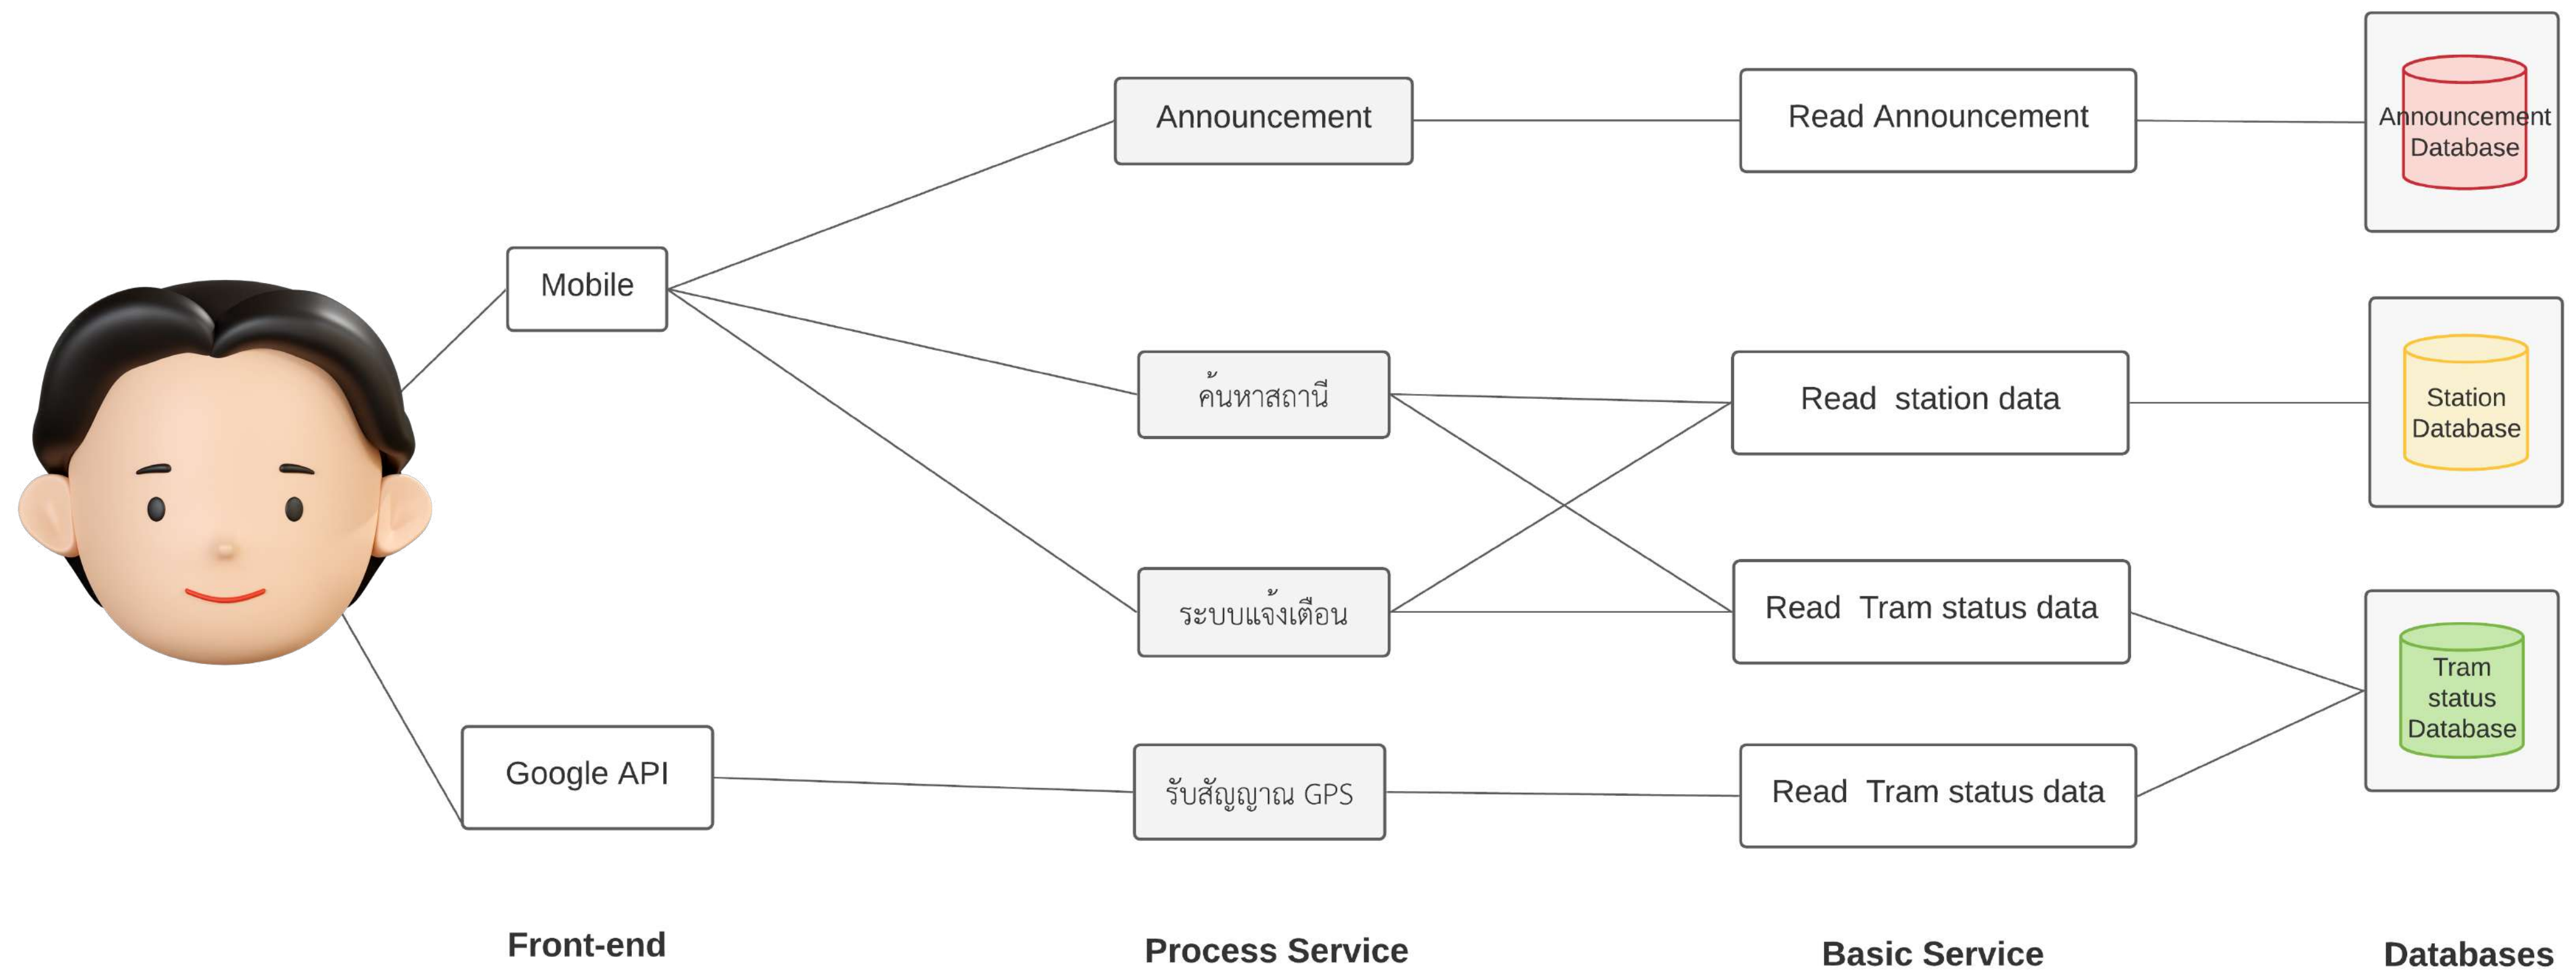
Announcement

Read Announcement

Announcement Database

Mobile

ค้นหาสถานี

Read station data

Station Database

ระบบแจ้งเตือน

Read Tram status data

Tram status Database

Google API

รับสัญญาณ GPS

Read Tram status data

Front-end

Process Service

Basic Service

Databases